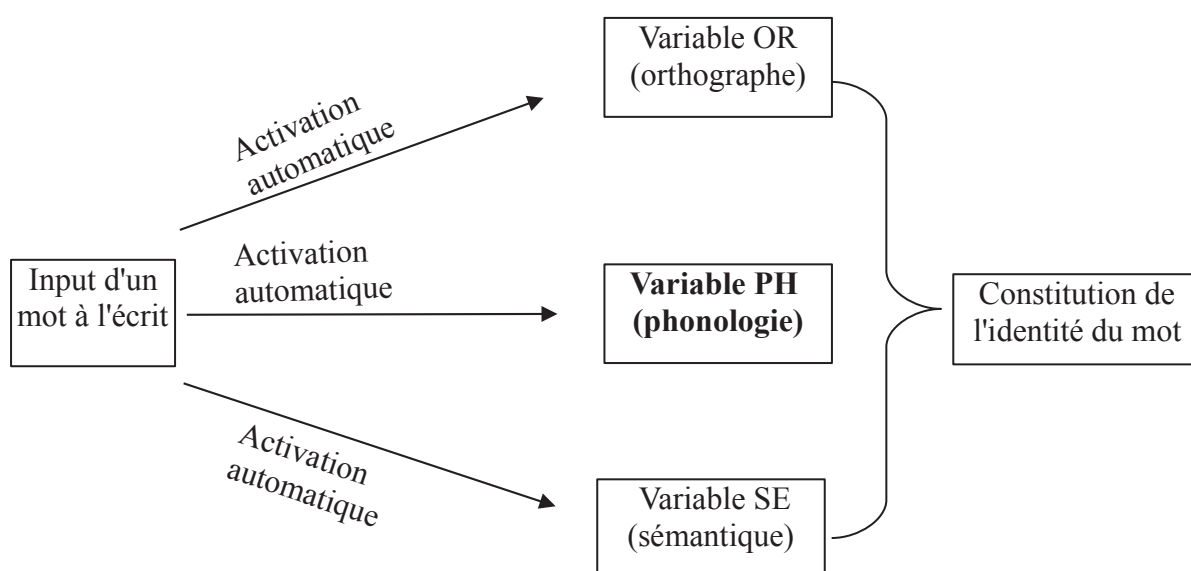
Input d'un mot à l'écrit

Activation automatique

Activation automatique

Activation automatique

Variable OR (orthographe)

**Variable PH (phonologie)**

Variable SE (sémantique)

Constitution de l'identité du mot